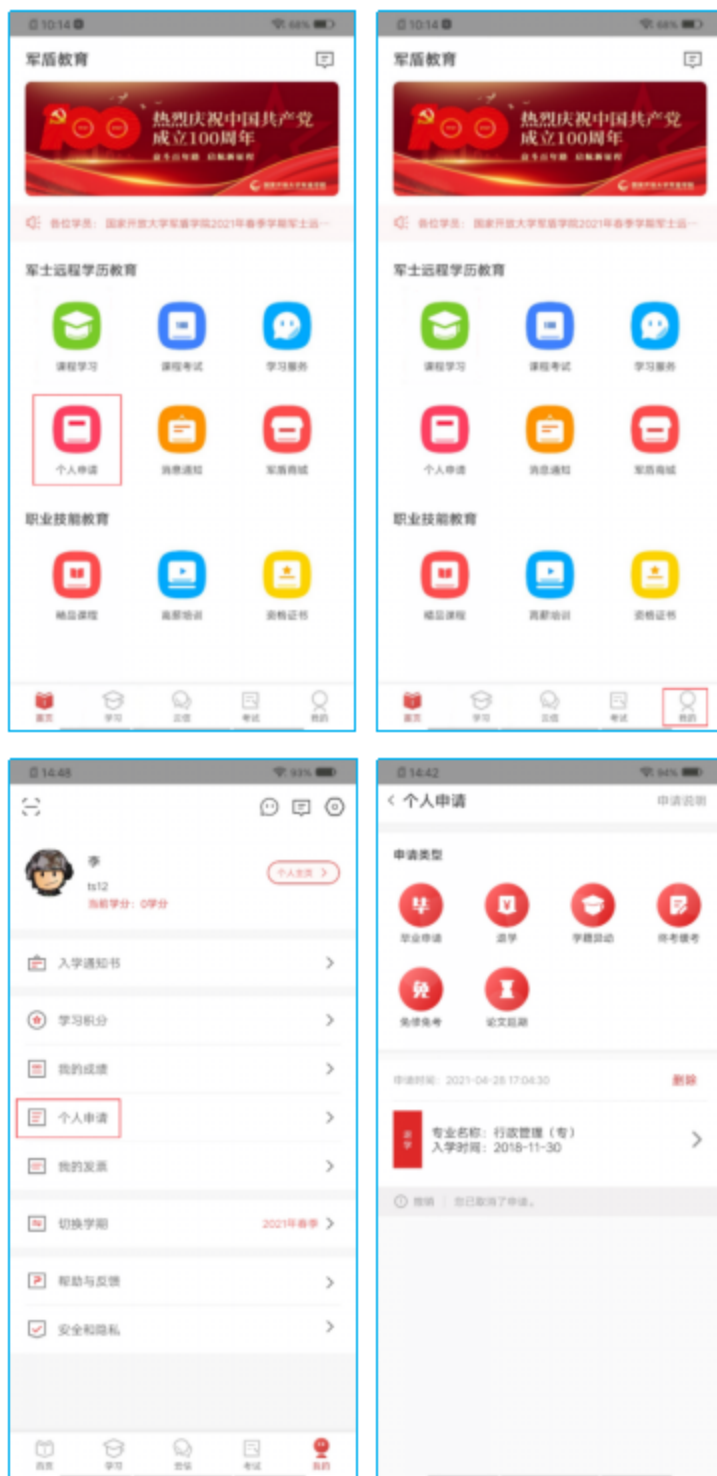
10:14 68%

军盾教育

热烈庆祝中国共产党成立100周年

各位学员：国家开放大学军盾学院2021年春季学期军士远···

军士远程学历教育

课程学习 课程考试 学习服务

个人申请 消息通知 军盾商城

职业技能教育

精品课程 高职培训 资格证书

首页 学习 云信 考试 我的

10:14 68%

军盾教育

热烈庆祝中国共产党成立100周年

各位学员：国家开放大学军盾学院2021年春季学期军士远···

军士远程学历教育

课程学习 课程考试 学习服务

个人申请 消息通知 军盾商城

职业技能教育

精品课程 高职培训 资格证书

首页 学习 云信 考试 我的

14:48 93%

李

ts12

当前学分：0学分

个人主页 >

入学通知书 >

学习积分 >

我的成绩 >

个人申请 >

我的发票 >

切换学期 2021年春季 >

帮助与反馈 >

安全和隐私 >

首页 学习 云信 考试 我的

14:42 94%

< 个人申请 申请说明

申请类型

毕业申请 退学 学籍异动 停考缓考

免修免考 论文延期

申请时间：2021-04-28 17:04:30 删除

退学 专业名称：行政管理（专）
入学时间：2018-11-30 >

撤销 您已取消了申请。